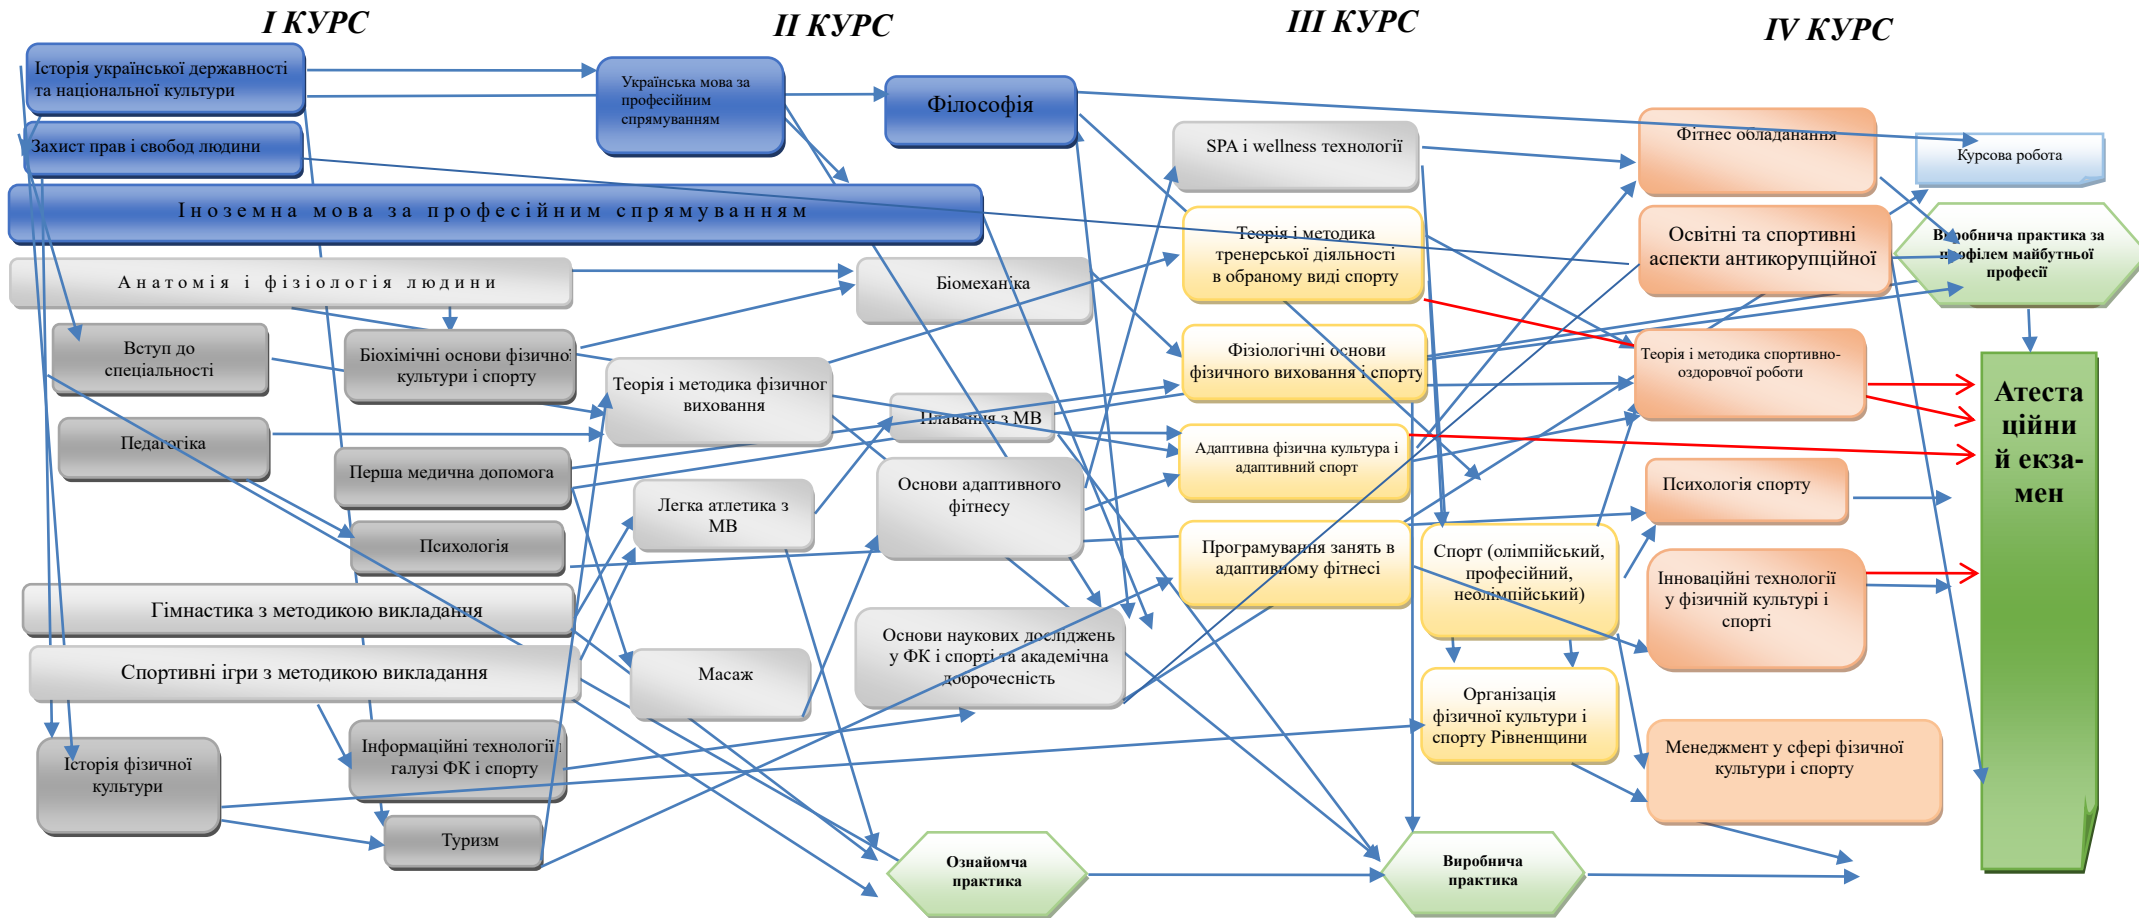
I КУРС

II КУРС

III КУРС

IV КУРС

Історія української державності та національної культури

Українська мова за професійним спрямуванням

Філософія

Захист прав і свобод людини

Іноземна мова за професійним спрямуванням

Анатомія і фізіологія людини

Біомеханіка

SPA і wellness технології

Фітнес обладанання

Курсова робота

Освітні та спортивні аспекти антикорупційної

Виробнича практика за профілем майбутньої професії

Теорія і методика тренерської діяльності в обраному виді спорту

Вступ до спеціальності

Біохімічні основи фізичної культури і спорту

Теорія і методика фізичної виховання

Фізіологічні основи фізичного виховання і спорту

Теорія і методика спортивно-оздоровчої роботи

Атестаційний екзамен

Педагогіка

Плавання з МВ

Адаптивна фізична культура і адаптивний спорт

Перша медична допомога

Основи адаптивного фітнесу

Легка атлетика з МВ

Психологія спорту

Психологія

Програмування занять в адаптивному фітнесі

Спорт (олімпійський, професійний, неолімпійський)

Інноваційні технології у фізичній культурі і спорті

Гімнастика з методикою викладання

Основи наукових досліджень у ФК і спорті та академічна доброчесність

Спортивні ігри з методикою викладання

Масаж

Організація фізичної культури і спорту Рівненщини

Інформаційні технології галузі ФК і спорту

Історія фізичної культури

Менеджмент у сфері фізичної культури і спорту

Туризм

Ознайомча практика

Виробнича практика